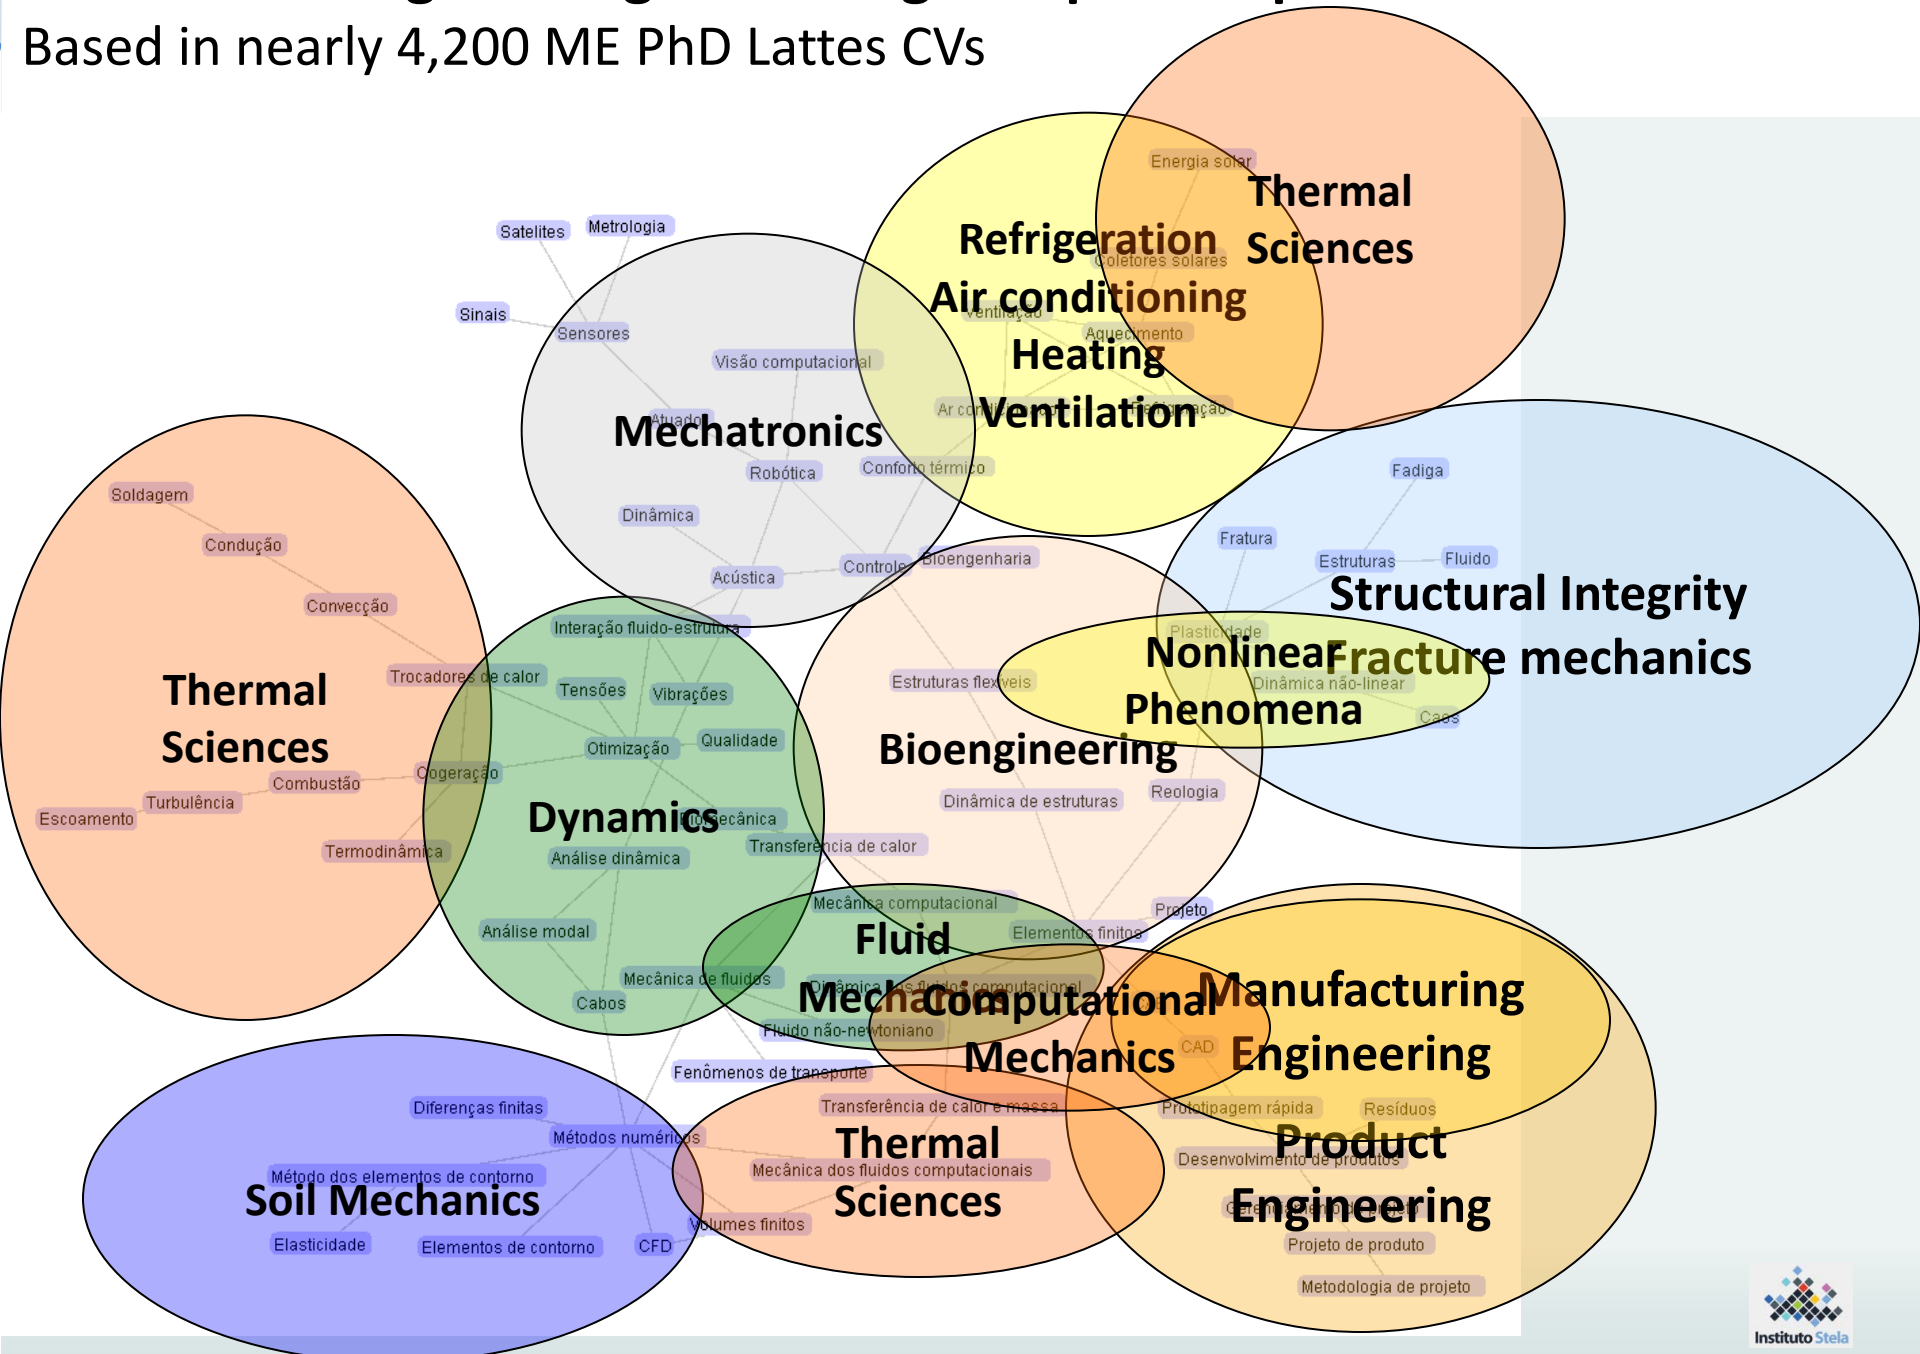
Based in nearly 4,200 ME PhD Lattes CVs

Thermal Sciences

Energia solar

Refrigeration
Air conditioning
Heating
Ventilation

Coletores solares
Ventilação
Aquecimento
Ar condicionado
Refrigeração

Satelites
Metrologia
Sinais
Sensores
Visão computacional
Atuador

Mechatronics

Robótica
Conforto térmico
Dinâmica
Acústica
Controle
Bioengenharia

Fadiga
Fratura
Estruturas
Fluido

Structural Integrity
Fracture mechanics

Plasticidade
Nonlinear
Phenomena
Dinâmica não-linear
Caos

Soldagem
Condução
Convecção
Trocadores de calor

Thermal Sciences

Combustão
Cogeração
Turbulência
Escoamento
Termodinâmica

Interação fluido-estrutura
Tensões
Vibrações
Otimização
Qualidade

Dynamics

Biomecânica
Análise dinâmica
Transferência de calor
Análise modal
Mecânica de fluidos
Cabos

Estruturas flexíveis

Bioengineering

Dinâmica de estruturas
Reologia

Mecânica computacional
Elementos finitos
Projeto

Fluid Mechanics
Dinâmica dos fluidos computacional
Fluido não-newtoniano

Computational Mechanics
CAD

Manufacturing Engineering

Fenômenos de transporte
Transferência de calor e massa
Prototipagem rápida
Resíduos

Diferenças finitas
Métodos numéricos
Método dos elementos de contorno

Soil Mechanics

Elasticidade
Elementos de contorno
CFD
Volumes finitos

Thermal Sciences

Mecânica dos fluidos computacionais

Product Engineering

Desenvolvimento de produtos
Gerenciamento de projetos
Projeto de produto
Metodologia de projeto

Instituto Stela